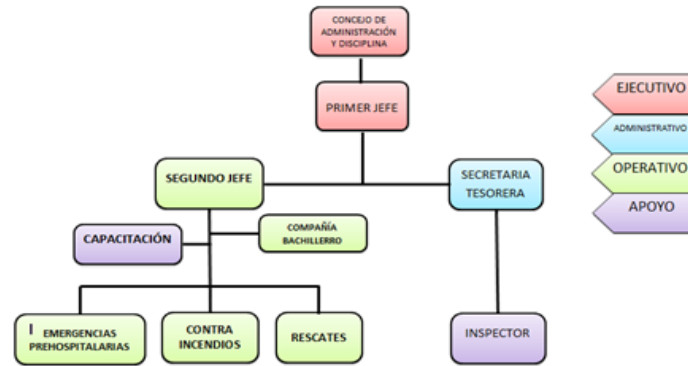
CONCEJO DE ADMINISTRACIÓN Y DISCIPLINA

PRIMER JEFE

SEGUNDO JEFE

SECRETARIA TESORERA

CAPACITACIÓN

COMPAÑÍA BACHILLERRO

I EMERGENCIAS PREHOSPITALARIAS

CONTRA INCENDIOS

RESCATES

INSPECTOR

EJECUTIVO

ADMINISTRATIVO

OPERATIVO

APOYO